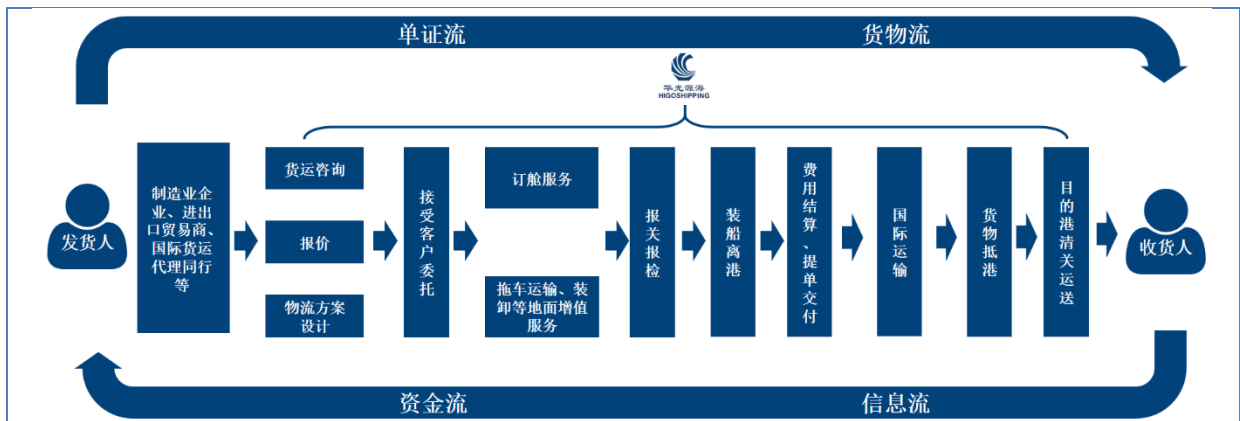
单证流

货物流

华光源海
HIGOSHIPPING

发货人

制造业企业、进出口贸易商、国际货运代理同行等

货运咨询

报价

物流方案设计

接受客户委托

订舱服务

拖车运输、装卸等地面增值服务

报关报检

装船离港

费用结算、提单交付

国际运输

货物抵港

目的港清关运送

收货人

资金流

信息流